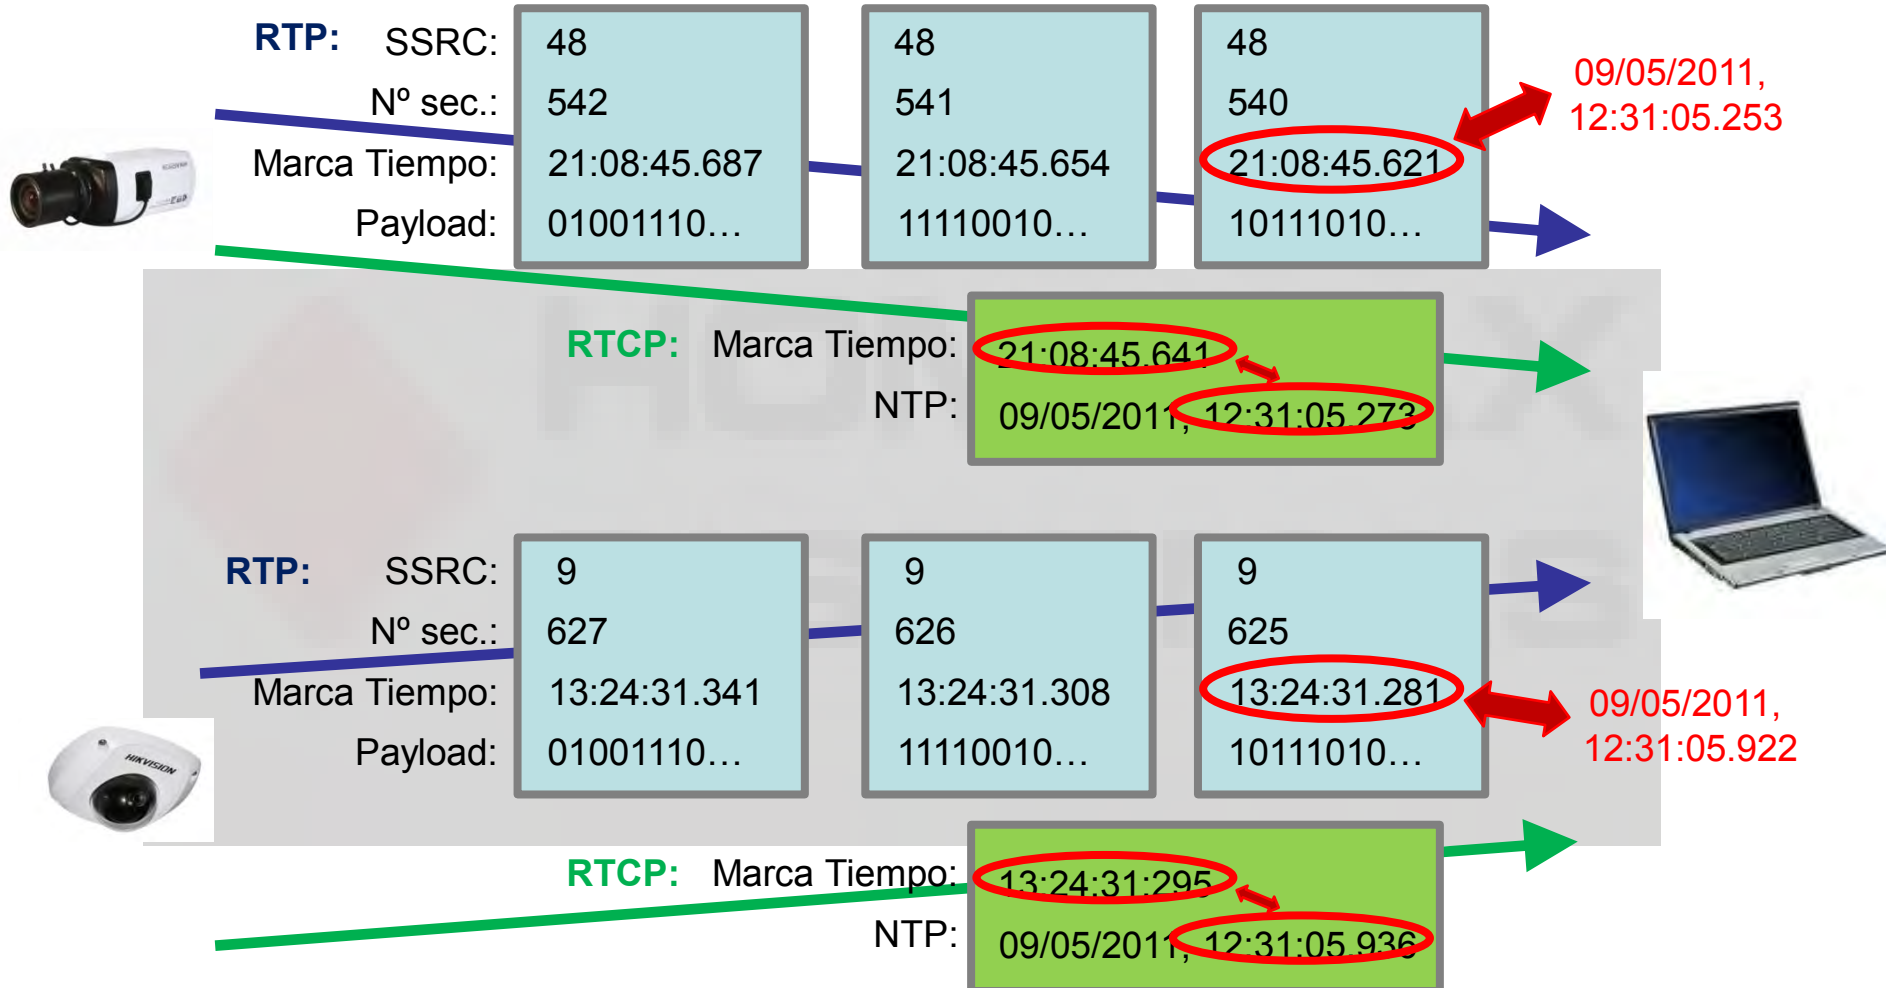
RTP: SSRC:
Nº sec.:
Marca Tiempo:
Payload:

48
542
21:08:45.687
01001110…

48
541
21:08:45.654
11110010…

48
540
21:08:45.621
10111010…

09/05/2011,
12:31:05.253

RTCP: Marca Tiempo:
NTP:

21:08:45.641
09/05/2011, 12:31:05.273

RTP: SSRC:
Nº sec.:
Marca Tiempo:
Payload:

9
627
13:24:31.341
01001110…

9
626
13:24:31.308
11110010…

9
625
13:24:31.281
10111010…

09/05/2011,
12:31:05.922

RTCP: Marca Tiempo:
NTP:

13:24:31:295
09/05/2011, 12:31:05.936

HIKVISION